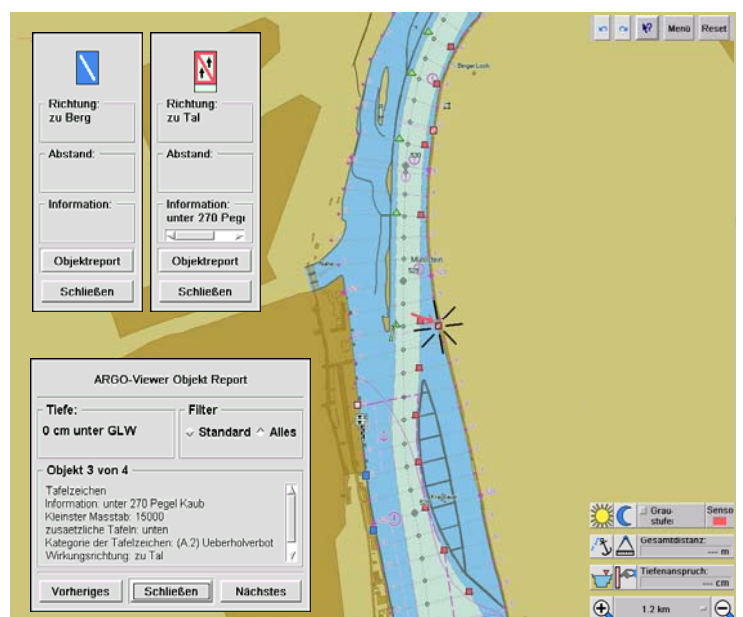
Richtung:
zu Berg

Abstand:

Information:

Objektreport

Schließen

Richtung:
zu Tal

Abstand:

Information:
unter 270 Pegi

Objektreport

Schließen

Menü Reset

Binger Loch

ARGO-Viewer Objekt Report

Tiefe:
0 cm unter GLW

Filter
Standard Alles

Objekt 3 von 4

Tafelzeichen
Information: unter 270 Pegel Kaub
Kleinster Masstab: 15000
zusaetzliche Tafeln: unten
Kategorie der Tafelzeichen: (A.2) Ueberholverbot
Wirkungsrichtung: zu Tal

Vorheriges Schließen Nächstes

Grau-stufe

Senso

Gesamtdistanz:
--- m

Tiefenanspruch:
--- cm

1.2 km